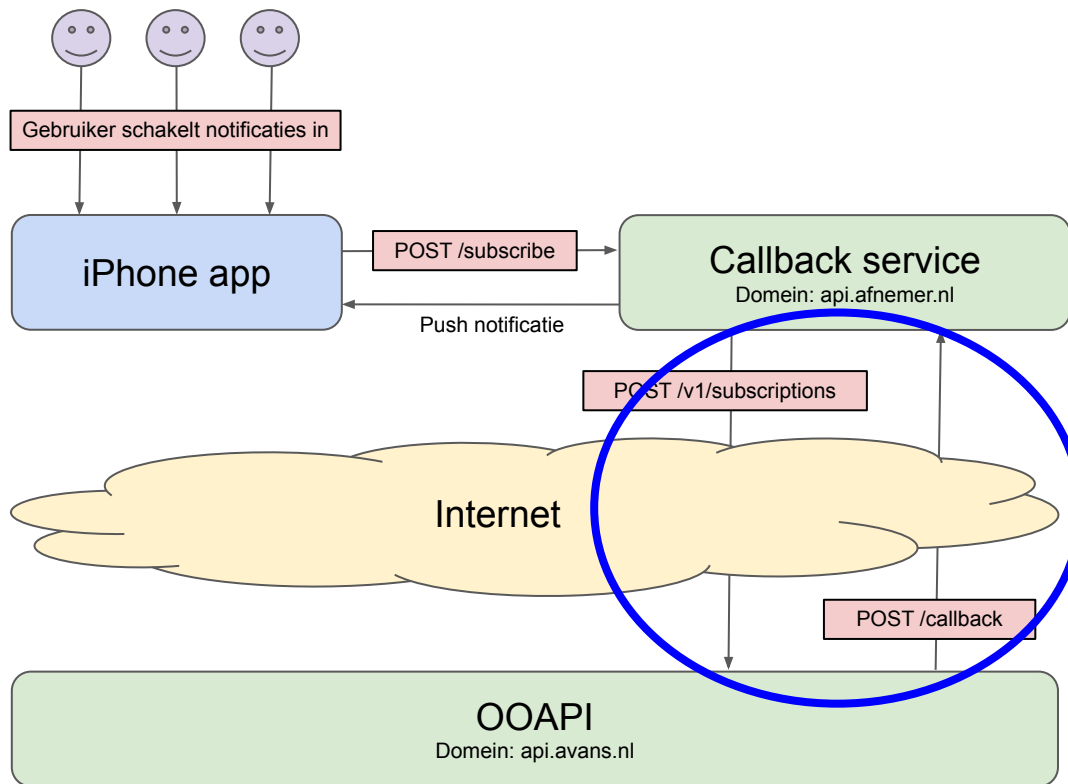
Gebruiker schakelt notificaties in

iPhone app

POST /subscribe

Callback service
Domein: api.afnemer.nl

Push notificatie

POST /v1/subscriptions

Internet

POST /callback

OOAPI
Domein: api.avans.nl